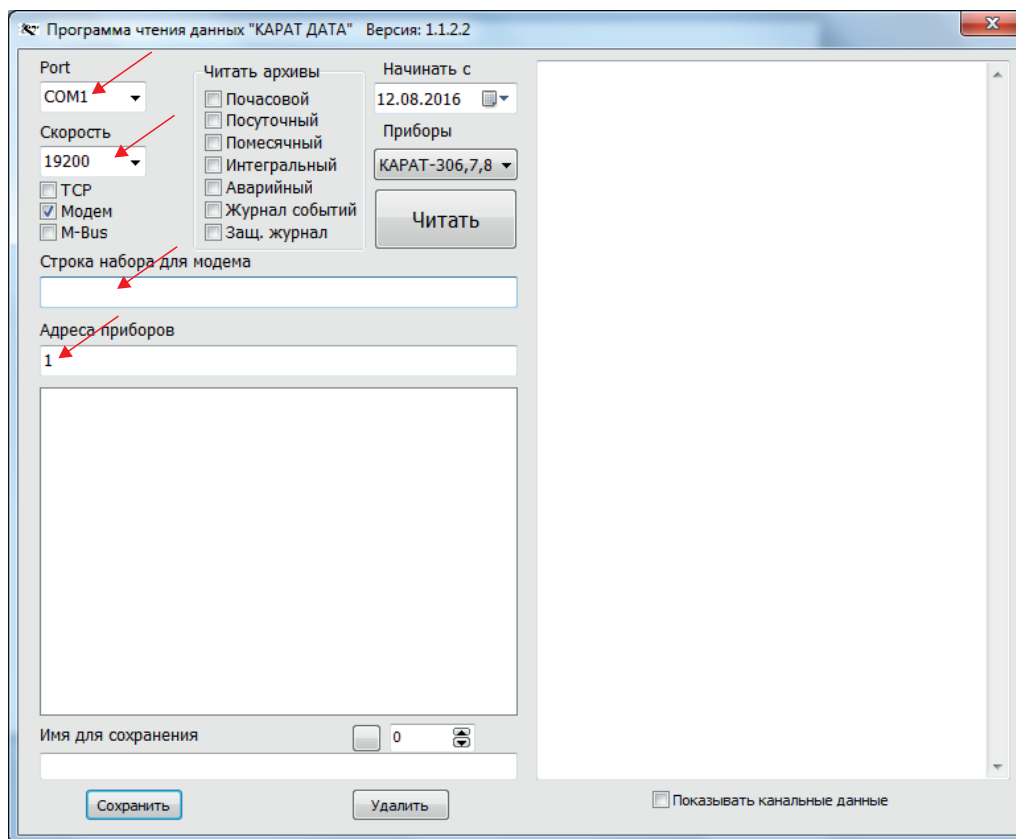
Программа чтения данных "КАРАТ ДАТА" Версия: 1.1.2.2

Port
COM1

Скорость
19200

TCP
Модем
M-Bus

Читать архивы
Почасовой
Посуточный
Помесячный
Интегральный
Аварийный
Журнал событий
Защ. журнал

Начинать с
12.08.2016

Приборы
КАРАТ-306,7,8

Читать

Строка набора для модема

Адреса приборов
1

Имя для сохранения
0

Сохранить

Удалить

Показывать канальные данные